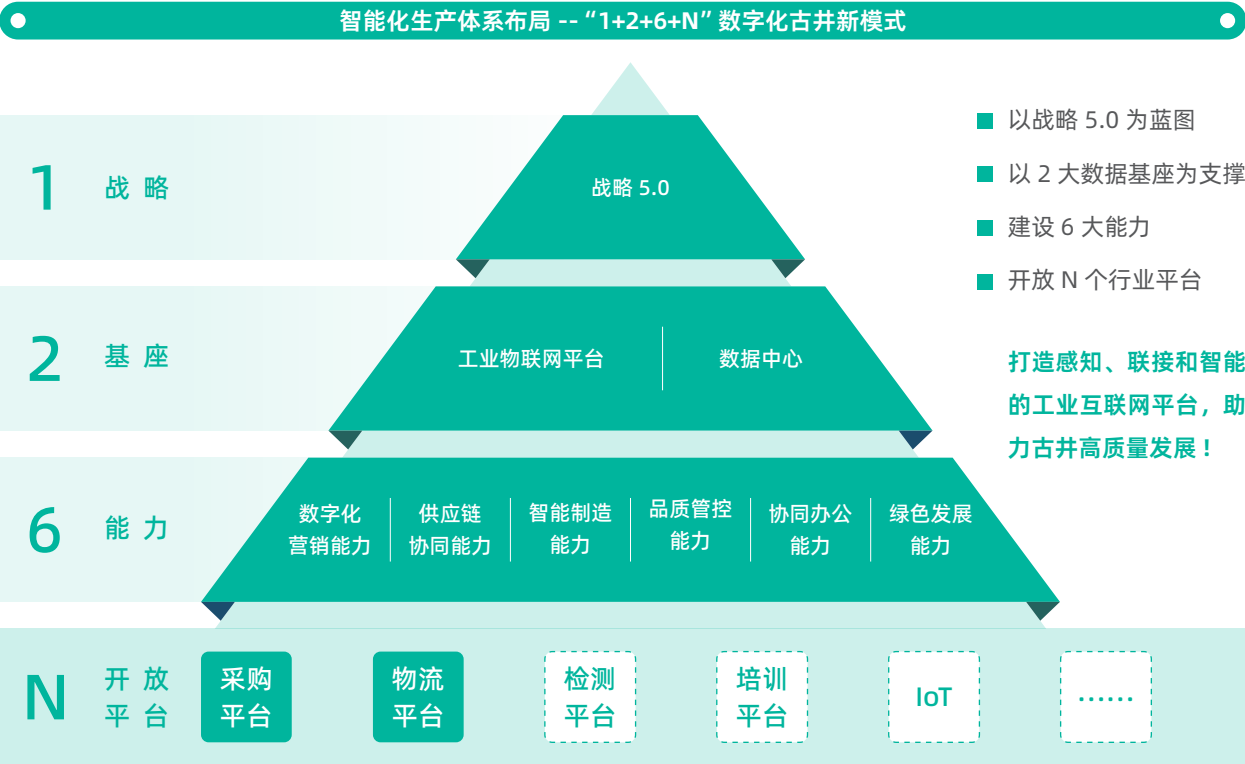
智能化生产体系布局 --“1+2+6+N”数字化古井新模式

1 战 略
战略 5.0

2 基 座
工业物联网平台 | 数据中心

6 能 力
数字化营销能力 | 供应链协同能力 | 智能制造能力 | 品质管控能力 | 协同办公能力 | 绿色发展能力

N 开 放 平 台
采购平台
物流平台
检测平台
培训平台
IoT
……

以战略 5.0 为蓝图
以 2 大数据基座为支撑
建设 6 大能力
开放 N 个行业平台

打造感知、联接和智能的工业互联网平台，助力古井高质量发展！